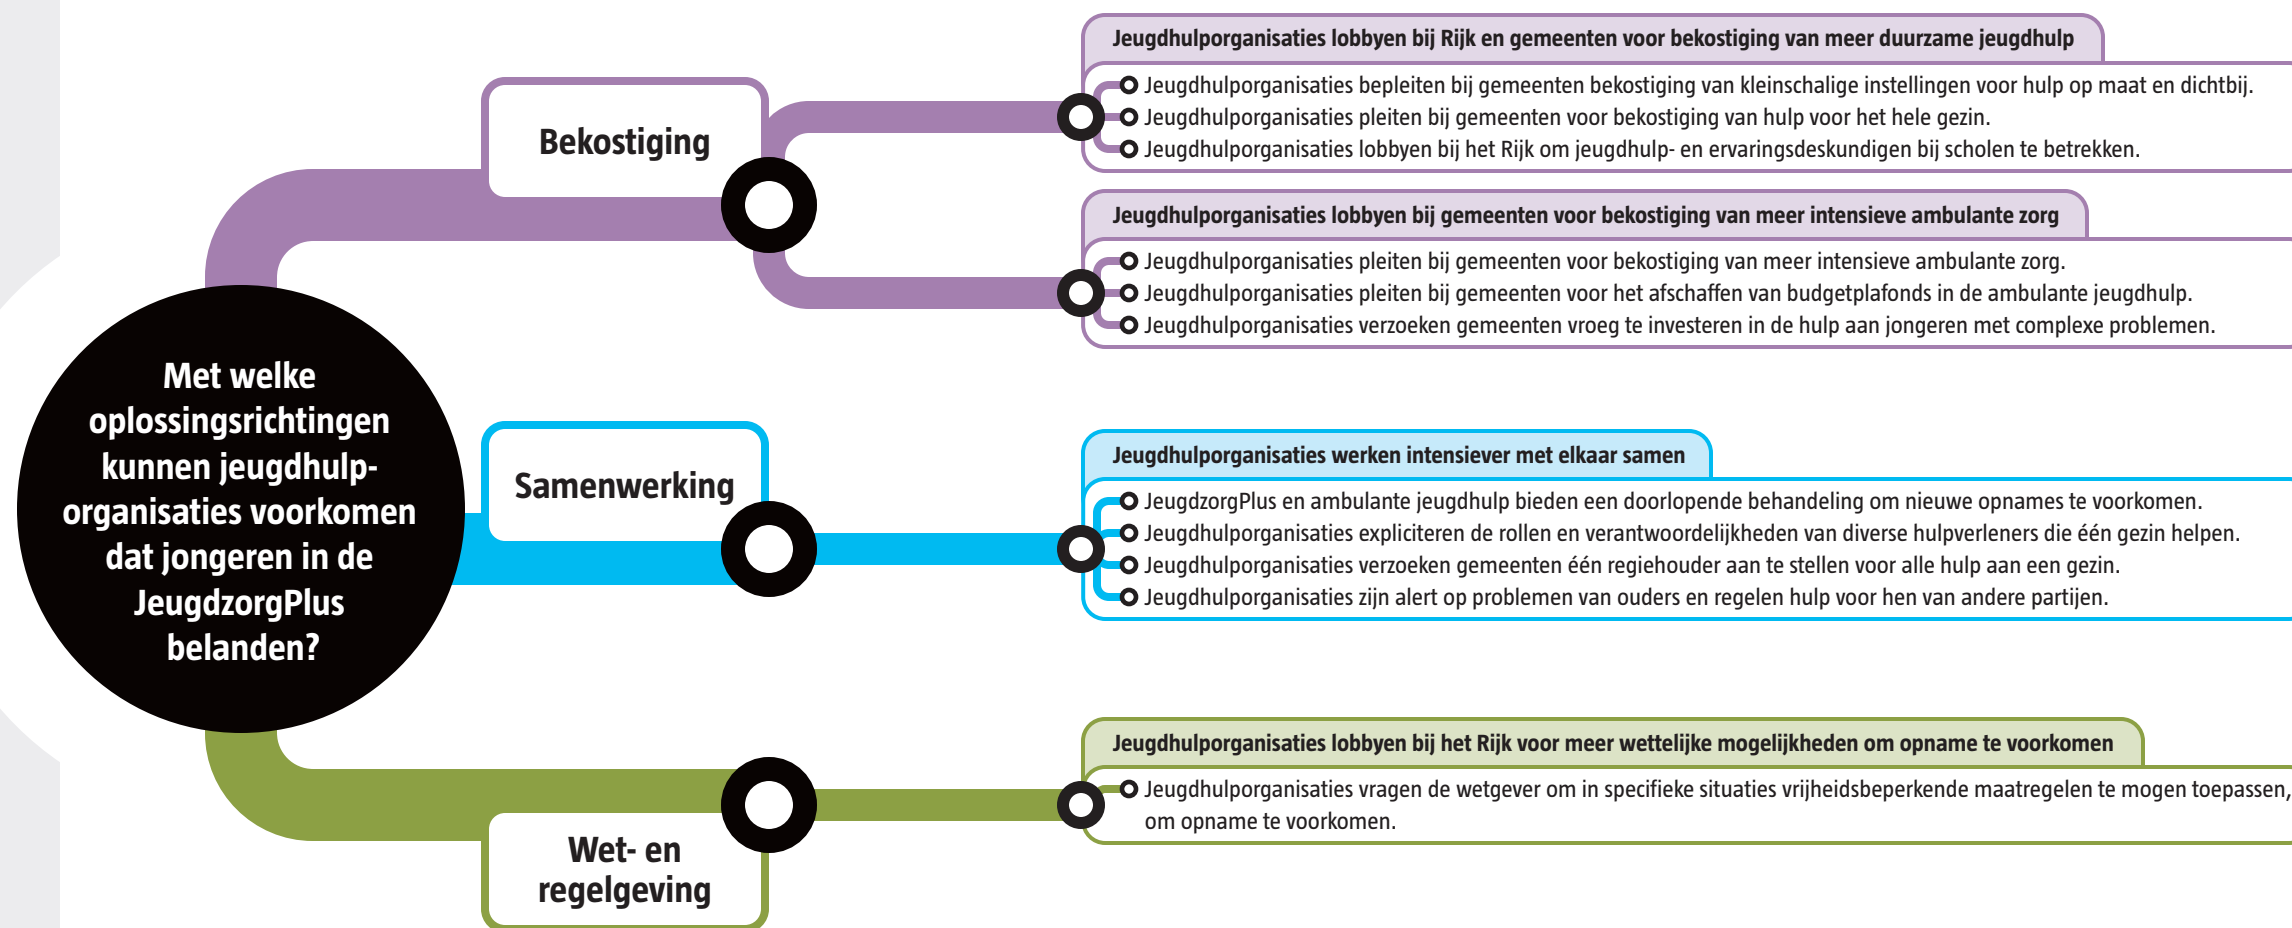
Met welke oplossingsrichtingen kunnen jeugdhulp-organisaties voorkomen dat jongeren in de JeugdzorgPlus belanden?

Bekostiging

Jeugdhulporganisaties lobbyen bij Rijk en gemeenten voor bekostiging van meer duurzame jeugdhulp

Jeugdhulporganisaties bepleiten bij gemeenten bekostiging van kleinschalige instellingen voor hulp op maat en dichtbij.
Jeugdhulporganisaties pleiten bij gemeenten voor bekostiging van hulp voor het hele gezin.
Jeugdhulporganisaties lobbyen bij het Rijk om jeugdhulp- en ervaringsdeskundigen bij scholen te betrekken.

Jeugdhulporganisaties lobbyen bij gemeenten voor bekostiging van meer intensieve ambulante zorg

Jeugdhulporganisaties pleiten bij gemeenten voor bekostiging van meer intensieve ambulante zorg.
Jeugdhulporganisaties pleiten bij gemeenten voor het afschaffen van budgetplafonds in de ambulante jeugdhulp.
Jeugdhulporganisaties verzoeken gemeenten vroeg te investeren in de hulp aan jongeren met complexe problemen.

Samenwerking

Jeugdhulporganisaties werken intensiever met elkaar samen

JeugdzorgPlus en ambulante jeugdhulp bieden een doorlopende behandeling om nieuwe opnames te voorkomen.
Jeugdhulporganisaties expliciteren de rollen en verantwoordelijkheden van diverse hulpverleners die één gezin helpen.
Jeugdhulporganisaties verzoeken gemeenten één regiehouder aan te stellen voor alle hulp aan een gezin.
Jeugdhulporganisaties zijn alert op problemen van ouders en regelen hulp voor hen van andere partijen.

Wet- en regelgeving

Jeugdhulporganisaties lobbyen bij het Rijk voor meer wettelijke mogelijkheden om opname te voorkomen

Jeugdhulporganisaties vragen de wetgever om in specifieke situaties vrijheidsbeperkende maatregelen te mogen toepassen, om opname te voorkomen.